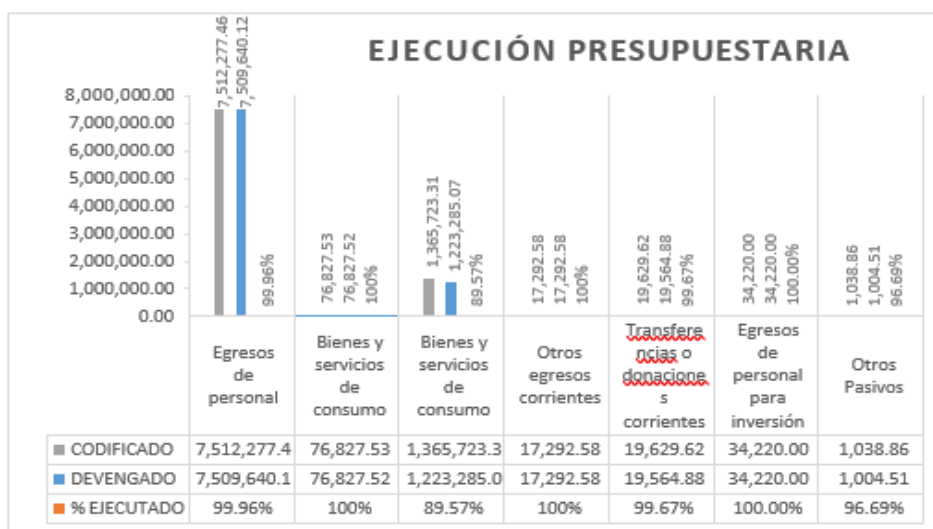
EJECUCIÓN PRESUPUESTARIA

8,000,000.00
7,000,000.00
6,000,000.00
5,000,000.00
4,000,000.00
3,000,000.00
2,000,000.00
1,000,000.00
0.00

7,512,277.46
7,509,640.12
99.96%
76,827.53
76,827.52
100%
1,365,723.31
1,223,285.07
89.57%
17,292.58
17,292.58
100%
19,629.62
19,564.88
99.67%
34,220.00
34,220.00
100.00%
1,038.86
1,004.51
96.69%

| | Egresos de personal | Bienes y servicios de consumo | Bienes y servicios de consumo | Otros egresos corrientes | Transferencias o donaciones corrientes | Egresos de personal para inversión | Otros Pasivos |
|---|---|---|---|---|---|---|---|
| CODIFICADO | 7,512,277.4 | 76,827.53 | 1,365,723.3 | 17,292.58 | 19,629.62 | 34,220.00 | 1,038.86 |
| DEVENGADO | 7,509,640.1 | 76,827.52 | 1,223,285.0 | 17,292.58 | 19,564.88 | 34,220.00 | 1,004.51 |
| % EJECUTADO | 99.96% | 100% | 89.57% | 100% | 99.67% | 100.00% | 96.69% |